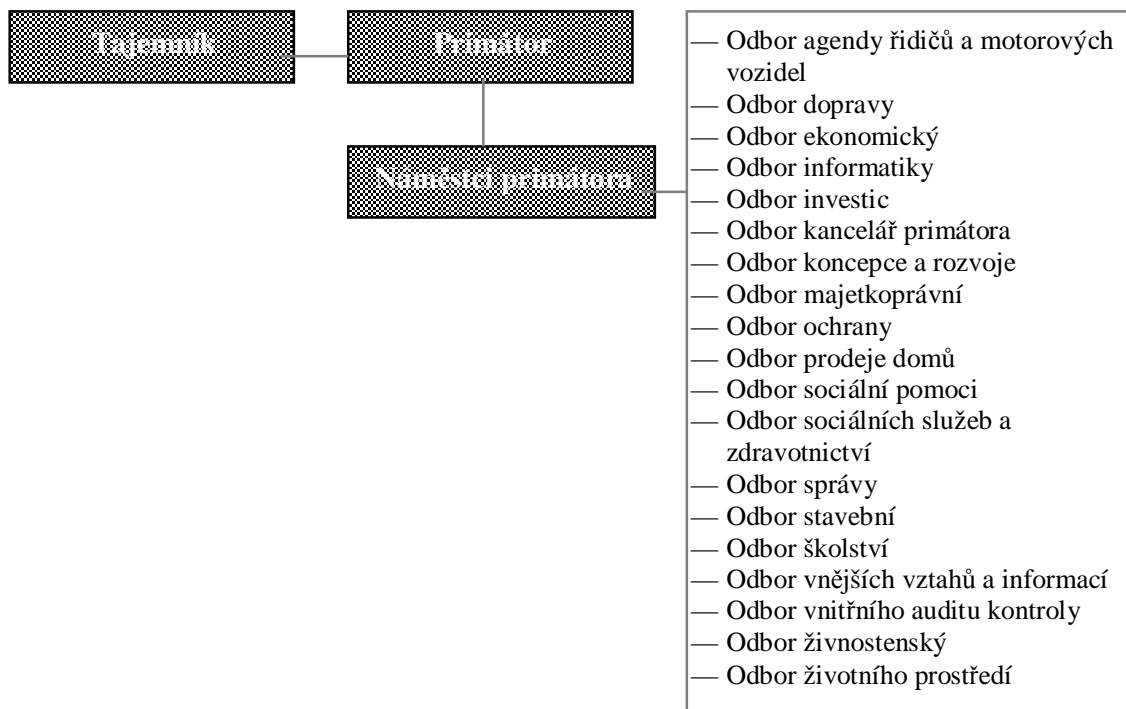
Tajemník

Primátor

Náměstci primátora

— Odbor agendy řidičů a motorových vozidel
— Odbor dopravy
— Odbor ekonomický
— Odbor informatiky
— Odbor investic
— Odbor kancelář primátora
— Odbor koncepce a rozvoje
— Odbor majetkoprávní
— Odbor ochrany
— Odbor prodeje domů
— Odbor sociální pomoci
— Odbor sociálních služeb a zdravotnictví
— Odbor správy
— Odbor stavební
— Odbor školství
— Odbor vnějších vztahů a informací
— Odbor vnitřního auditu kontroly
— Odbor živnostenský
— Odbor životního prostředí